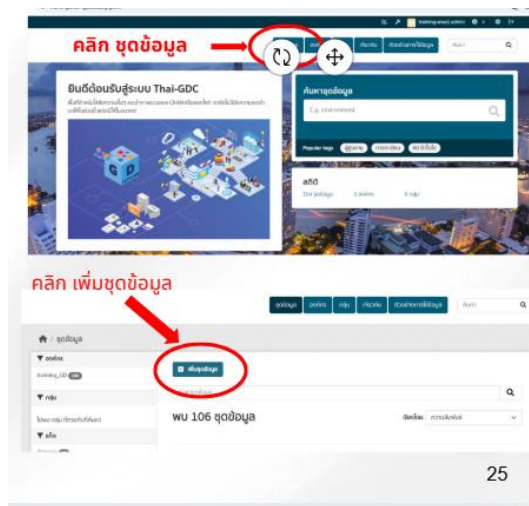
คลิก ชุดข้อมูล

ยินดีต้อนรับสู่ระบบ Thai-GDC

ค้นหาชุดข้อมูล

E.g. environment

Popular tags

สถิติ

คลิก เพิ่มชุดข้อมูล

ชุดข้อมูล องค์กร กลุ่ม เกี่ยวกับ

/ ชุดข้อมูล

▼ องค์กร

▼ กลุ่ม

▼ แท็ก

เพิ่มชุดข้อมูล

พบ 106 ชุดข้อมูล

25